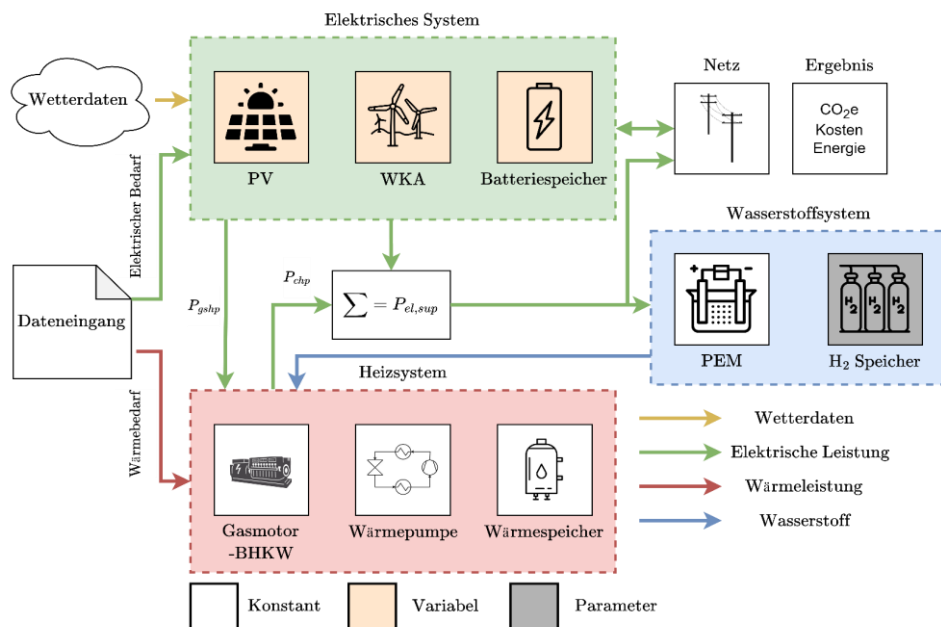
Elektrisches System

Wetterdaten

PV

WKA

Batteriespeicher

Netz

Ergebnis

$CO_2$e
Kosten
Energie

Elektrischer Bedarf

Wasserstoffsystem

Dateneingang

$P_{gshp}$

$P_{chp}$

$\sum = P_{el,sup}$

$H_2$ $H_2$ $H_2$

PEM

$H_2$ Speicher

Heizsystem

Wärmebedarf

Gasmotor -BHKW

Wärmepumpe

Wärmespeicher

Wetterdaten

Elektrische Leistung

Wärmeleistung

Wasserstoff

Konstant

Variabel

Parameter